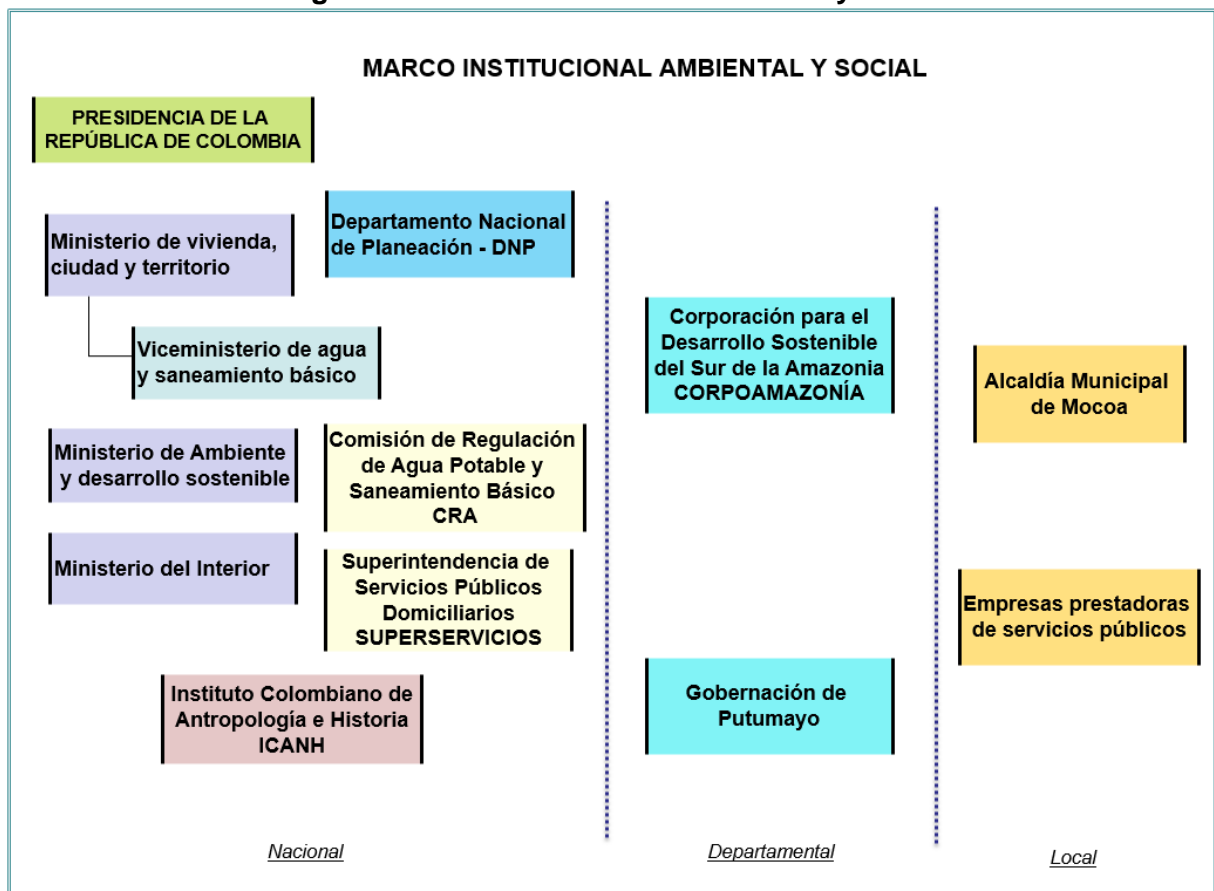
MARCO INSTITUCIONAL AMBIENTAL Y SOCIAL

PRESIDENCIA DE LA REPÚBLICA DE COLOMBIA

Departamento Nacional de Planeación - DNP

Ministerio de vivienda, ciudad y territorio

Viceministerio de agua y saneamiento básico

Ministerio de Ambiente y desarrollo sostenible

Comisión de Regulación de Agua Potable y Saneamiento Básico CRA

Ministerio del Interior

Superintendencia de Servicios Públicos Domiciliarios SUPERSERVICIOS

Instituto Colombiano de Antropología e Historia ICANH

Corporación para el Desarrollo Sostenible del Sur de la Amazonia CORPOAMAZONÍA

Gobernación de Putumayo

Alcaldía Municipal de Mocoa

Empresas prestadoras de servicios públicos

Nacional

Departamental

Local